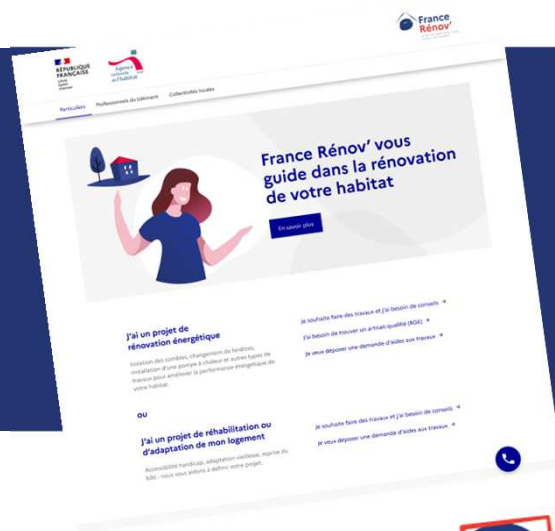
RÉPUBLIQUE FRANÇAISE

Agence nationale de l'habitat

France Rénov'

Particuliers

Professionnels du bâtiment

Collectivités locales

France Rénov' vous guide dans la rénovation de votre habitat

En savoir plus

J'ai un projet de rénovation énergétique

Isolation des combles, changement de fenêtres, installation d'une pompe à chaleur et autres types de travaux pour améliorer la performance énergétique de votre habitat.

Je souhaite faire des travaux et j'ai besoin de conseils →

J'ai besoin de trouver un artisan qualifié (RGE) →

Je veux déposer une demande d'aides aux travaux →

ou

J'ai un projet de réhabilitation ou d'adaptation de mon logement

Accessibilité handicap, adaptation vieillesse, reprise du bâti : nous vous aidons à définir votre projet.

Je souhaite faire des travaux et j'ai besoin de conseils →

Je veux déposer une demande d'aides aux travaux →